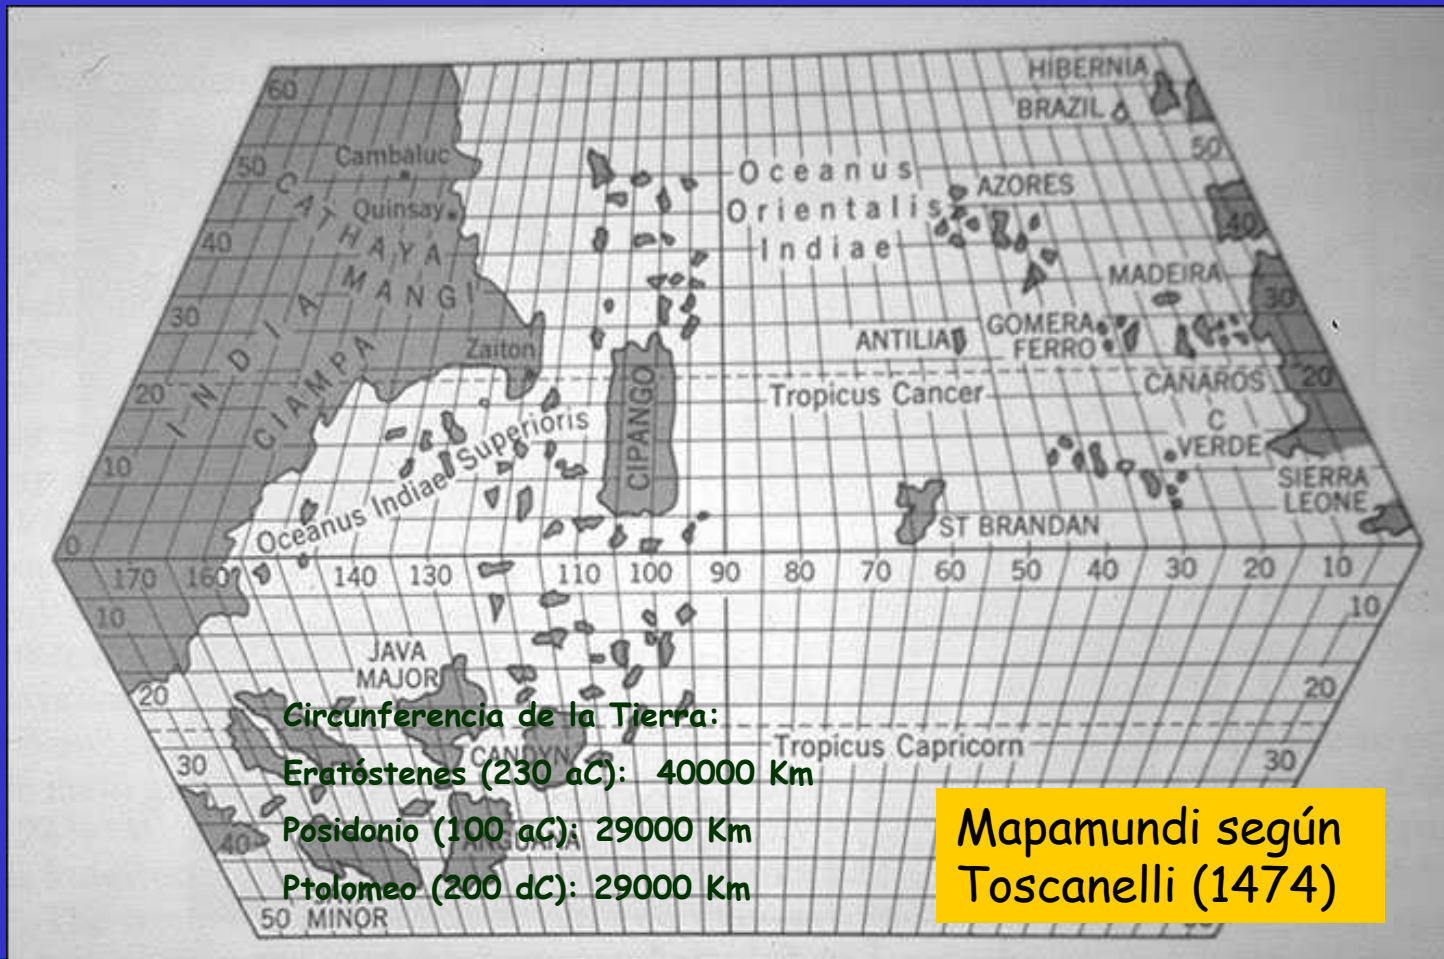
60
50
40
30
20
10
0
Cambaluc
Quinsay
CATHAYA
MANGI
INDIA
CIAMPA
Zaiton
Oceanus Indiae Superioris
CIPANGO
Oceanus Orientalis Indiae
HIBERNIA
BRAZIL
50
AZORES
40
MADEIRA
30
ANTILIA
GOMERA
FERRO
Tropicus Cancer
CANAROS
20
C VERDE
SIERRA LEONE
ST BRANDAN
170 160 140 130 110 100 90 80 70 60 50 40 30 20 10
10
10
JAVA MAJOR
20
20
CANDYN
Tropicus Capricorn
30
30
40
ANGUAR
50 MINOR
Circunferencia de la Tierra:
Eratóstenes (230 aC): 40000 Km
Posidonio (100 aC): 29000 Km
Ptolomeo (200 dC): 29000 Km
Mapamundi según Toscanelli (1474)